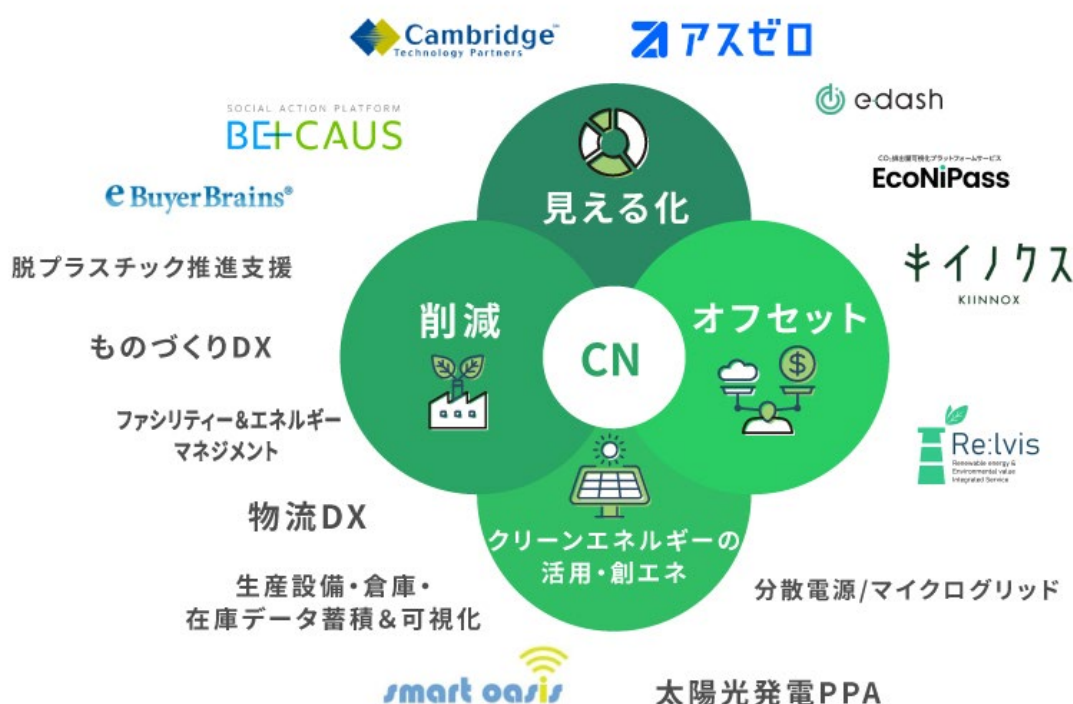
Cambridge
Technology Partners

アスゼロ

SOCIAL ACTION PLATFORM
BE+CAUS

e-dash

CO₂排出量可視化プラットフォームサービス
EcoNiPass

e BuyerBrains®

見える化

脱プラスチック推進支援

キイノクス
KIINNOX

削減

オフセット

ものづくりDX

CN

ファシリティー&エネルギーマネジメント

Re:lvis
Renewable energy & Environmental value Integrated Service

物流DX

クリーンエネルギーの活用・創エネ

生産設備・倉庫・在庫データ蓄積&可視化

分散電源/マイクログリッド

smart oasis

太陽光発電PPA